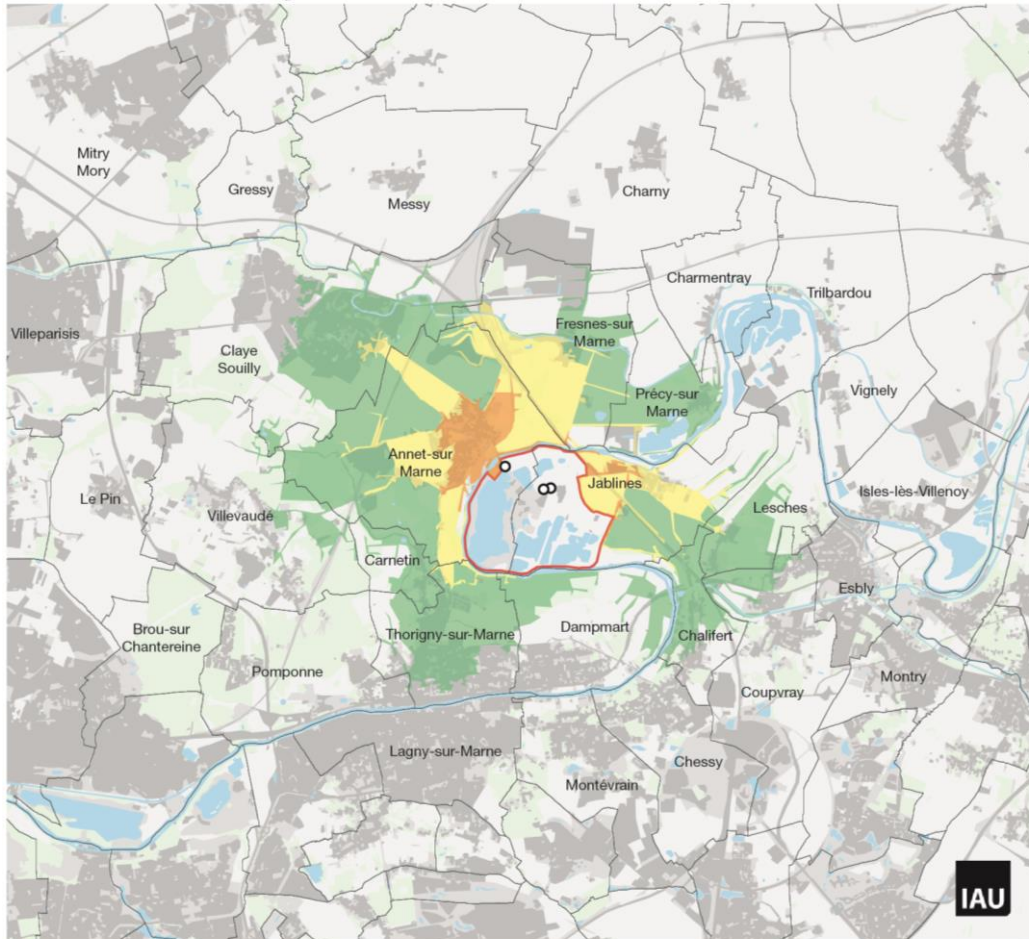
Mitry
Mory

Gressy

Messy

Charny

Charmentray

Trilbardou

Villeparisis

Claye
Souilly

Fresnes-sur
Marne

Précy-sur
Marne

Vignely

Annet-sur
Marne

Jablines

Isles-lès-Villenoy

Le Pin

Villevaudé

Lesches

Carnetin

Esbly

Brou-sur
Chantereine

Thorigny-sur-Marne

Dampmart

Chalifert

Pomponne

Montry

Coupvray

Lagny-sur-Marne

Chessy

Montévrain

IAU